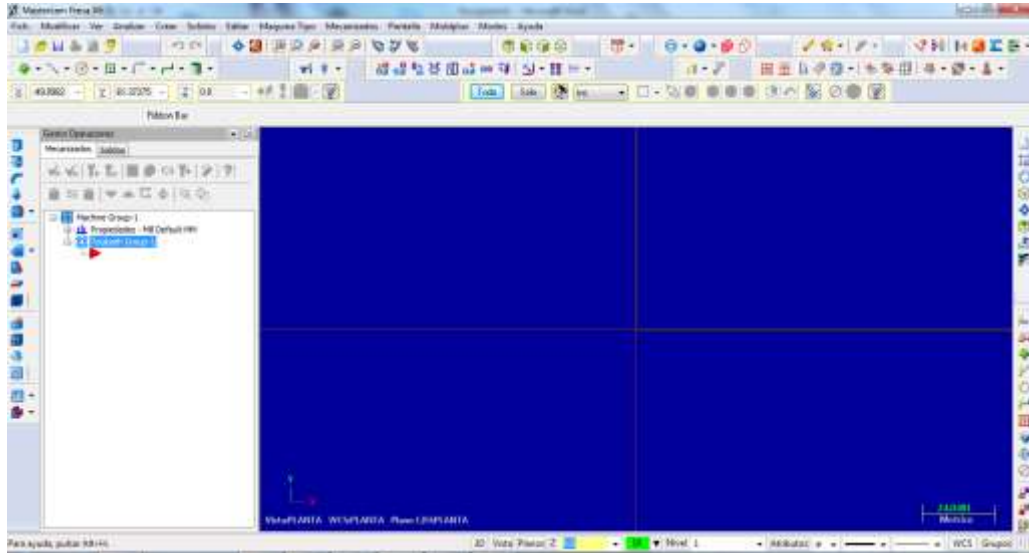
Mastercam Fresa X6

Arch. Modificar Ver Analizar Crear Sólidos Editar Maquina Tipo Mecanizados Pantalla Multiplax Modos Ayuda

Todo Solo

Ribbon Bar

Gestor Operaciones

Mecanizados Sólidos

Machine Group-1
Propiedades - Mill Default MM
Toolpath Group-1

Vista:PLANTA WCS:PLANTA Plano C:PLANTA

Métrico

Para ayuda, pulsar Alt+H.

3D Vista Planos Z Nivel 1 Atributos WCS Grupos